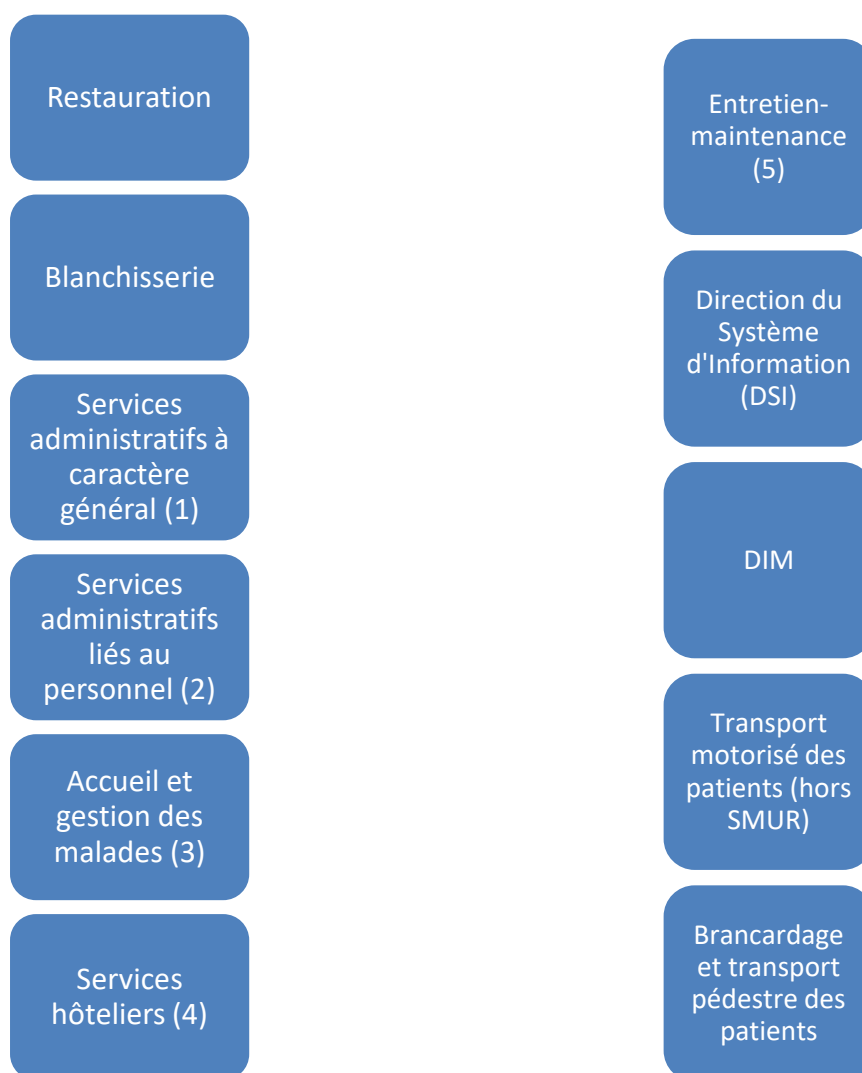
Restauration

Blanchisserie

Services administratifs à caractère général (1)

Services administratifs liés au personnel (2)

Accueil et gestion des malades (3)

Services hôteliers (4)

Entretien-maintenance (5)

Direction du Système d'Information (DSI)

DIM

Transport motorisé des patients (hors SMUR)

Brancardage et transport pédestre des patients